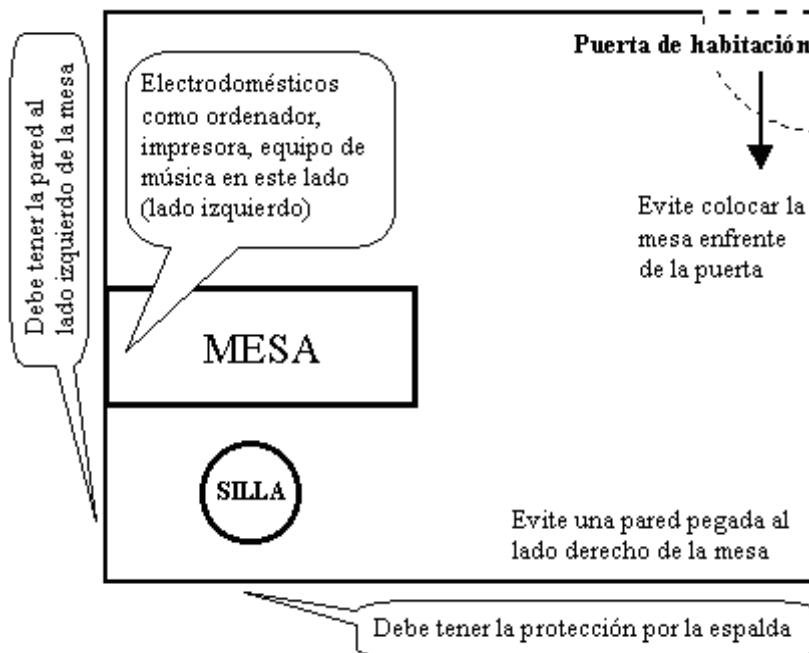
Debe tener la pared al lado izquierdo de la mesa

Electrodomésticos como ordenador, impresora, equipo de música en este lado (lado izquierdo)

Puerta de habitación

Evite colocar la mesa enfrente de la puerta

MESA

SILLA

Evite una pared pegada al lado derecho de la mesa

Debe tener la protección por la espalda